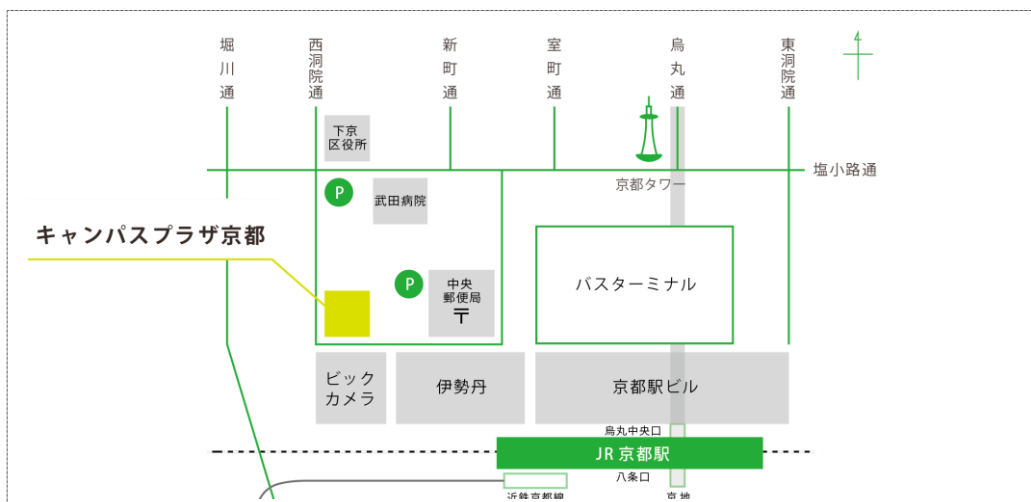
堀川通

西洞院通

新町通

室町通

烏丸通

東洞院通

下京区役所

塩小路通

京都タワー

P

武田病院

キャンパスプラザ京都

P

中央郵便局

〒

バスターミナル

ビックカメラ

伊勢丹

京都駅ビル

烏丸中央口

JR 京都駅

八条口

近鉄京都線

京地